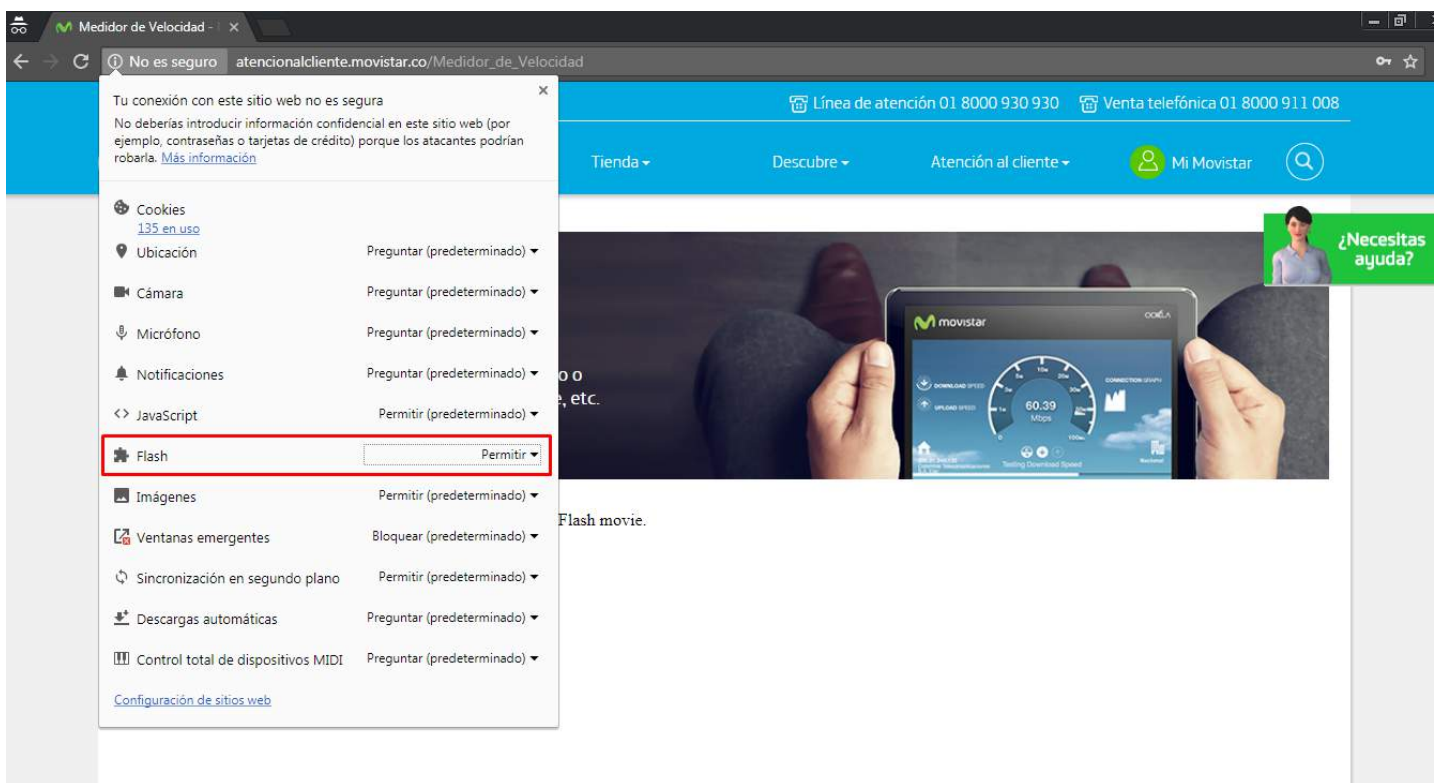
Medidor de Velocidad -

No es seguro atencionalcliente.movistar.co/Medidor_de_Velocidad

Tu conexión con este sitio web no es segura

No deberías introducir información confidencial en este sitio web (por ejemplo, contraseñas o tarjetas de crédito) porque los atacantes podrían robarla. Más información

Cookies
135 en uso

Ubicación Preguntar (predeterminado)

Cámara Preguntar (predeterminado)

Micrófono Preguntar (predeterminado)

Notificaciones Preguntar (predeterminado)

JavaScript Permitir (predeterminado)

Flash Permitir

Imágenes Permitir (predeterminado)

Ventanas emergentes Bloquear (predeterminado)

Sincronización en segundo plano Permitir (predeterminado)

Descargas automáticas Preguntar (predeterminado)

Control total de dispositivos MIDI Preguntar (predeterminado)

Configuración de sitios web

Línea de atención 01 8000 930 930 Venta telefónica 01 8000 911 008

Tienda Descubre Atención al cliente Mi Movistar

¿Necesitas ayuda?

movistar

DOWNLOAD SPEED

UPLOAD SPEED

60.39 Mbps

CONNECTION GRAPH

Testing Download Speed

o o
e, etc.

Flash movie.